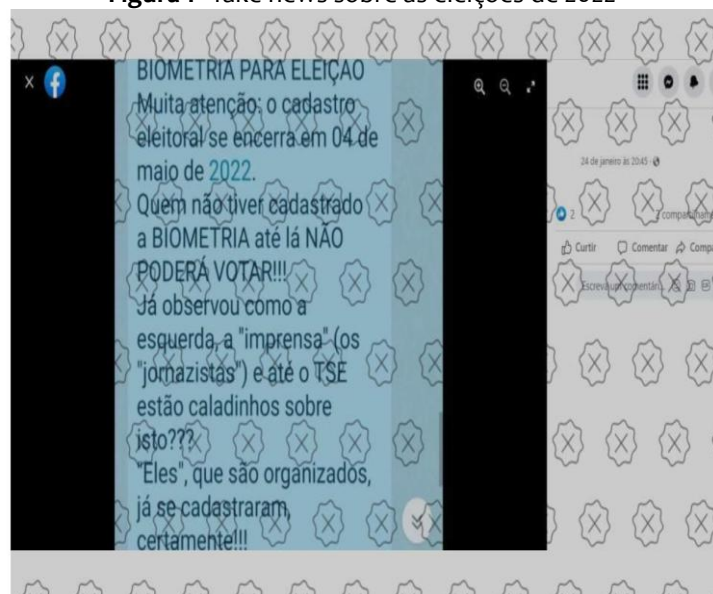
Figura 1 - fake news sobre as eleições de 2022

BIOMETRIA PARA ELEIÇÃO
Muita atenção: o cadastro eleitoral se encerra em 04 de maio de 2022.
Quem não tiver cadastrado a BIOMETRIA até lá NÃO PODERÁ VOTAR!!!
Já observou como a esquerda, a "imprensa" (os "jornazistas") e até o TSE estão caladinhos sobre isto???
"Eles", que são organizados, já se cadastraram, certamente!!!

24 de janeiro às 20:45

2

Curtir Comentar Compa

Escreva um comentário...